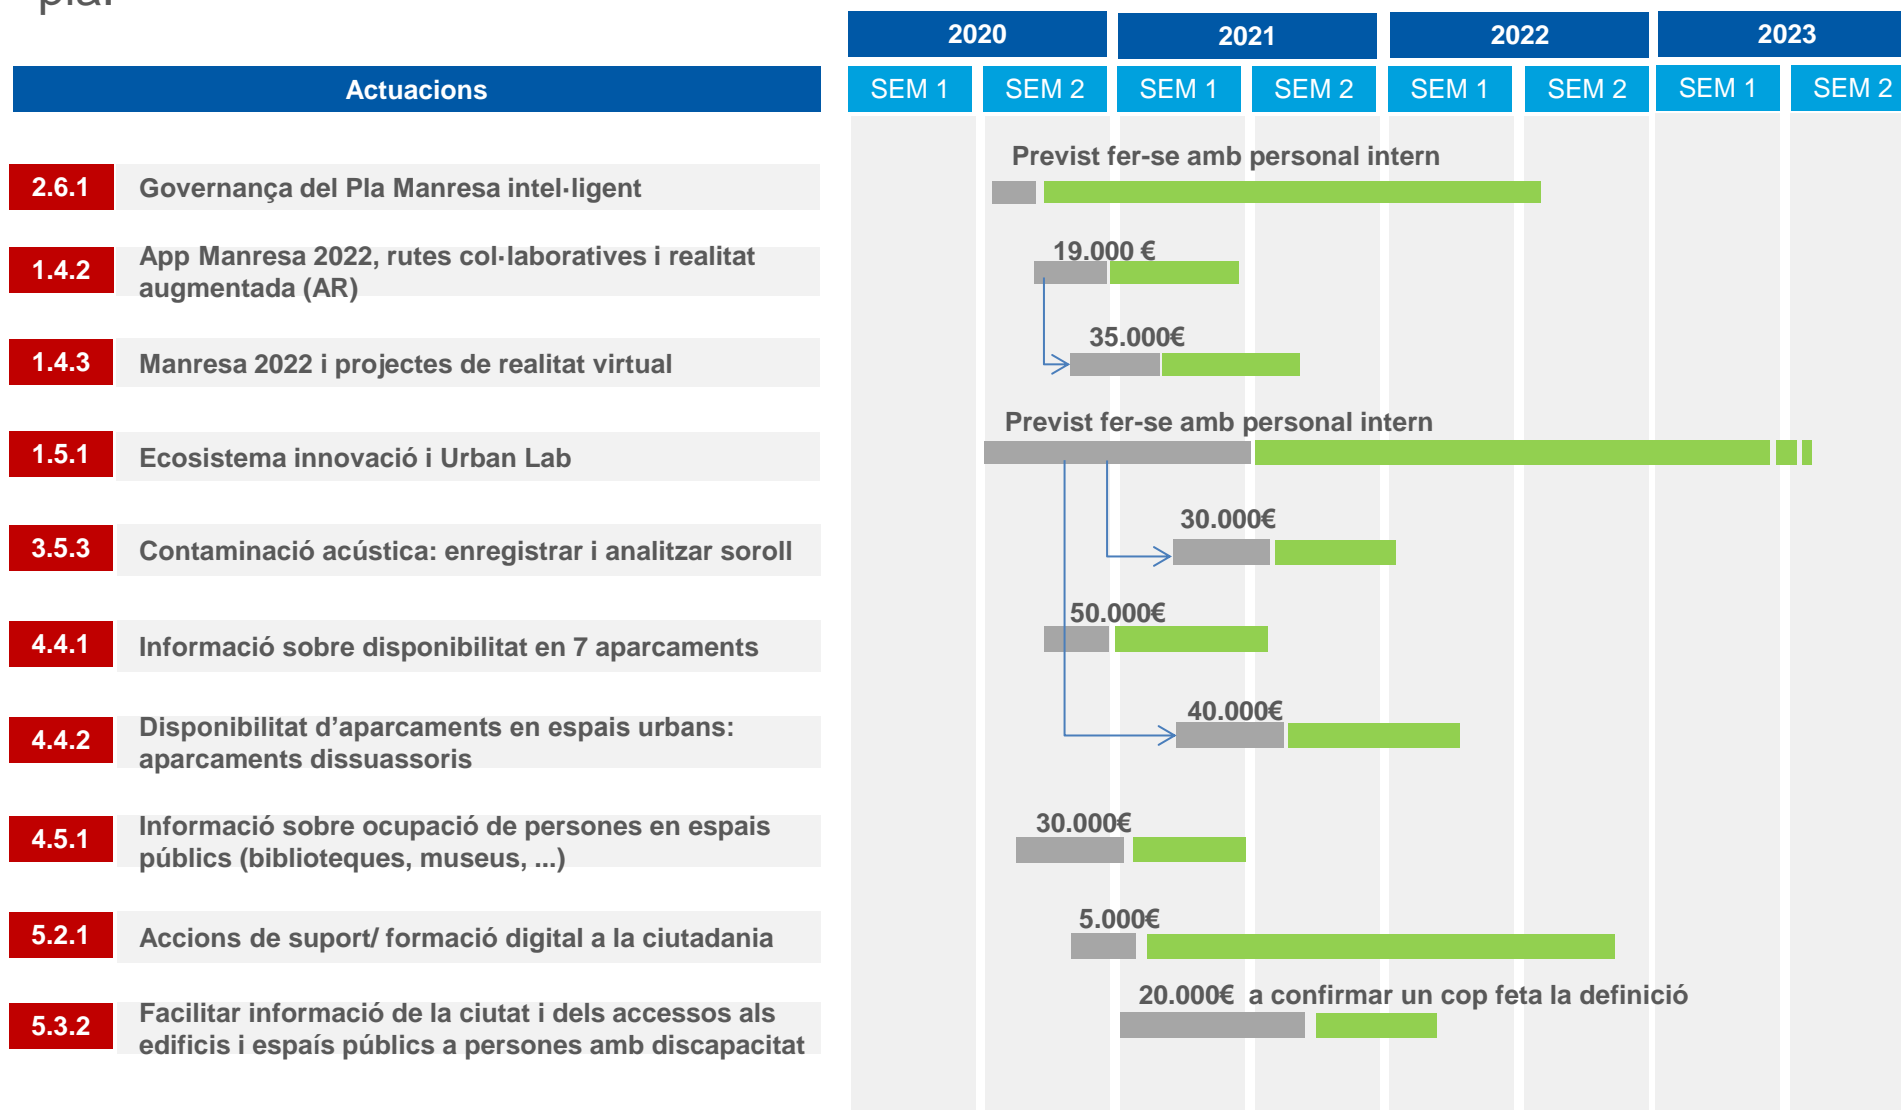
pla

| 2020 | | 2021 | | 2022 | | 2023 | |
|---|---|---|---|---|---|---|---|
| SEM 1 | SEM 2 | SEM 1 | SEM 2 | SEM 1 | SEM 2 | SEM 1 | SEM 2 |

Actuacions

2.6.1 Governança del Pla Manresa intel·ligent

1.4.2 App Manresa 2022, rutes col·laboratives i realitat augmentada (AR)

1.4.3 Manresa 2022 i projectes de realitat virtual

1.5.1 Ecosistema innovació i Urban Lab

3.5.3 Contaminació acústica: enregistrar i analitzar soroll

4.4.1 Informació sobre disponibilitat en 7 aparcaments

4.4.2 Disponibilitat d'aparcaments en espais urbans: aparcaments dissuassoris

4.5.1 Informació sobre ocupació de persones en espais públics (biblioteques, museus, ...)

5.2.1 Accions de suport/ formació digital a la ciutadania

5.3.2 Facilitar informació de la ciutat i dels accessos als edificis i espais públics a persones amb discapacitat

Previst fer-se amb personal intern

19.000 €

35.000€

Previst fer-se amb personal intern

30.000€

50.000€

40.000€

30.000€

5.000€

20.000€ a confirmar un cop feta la definició